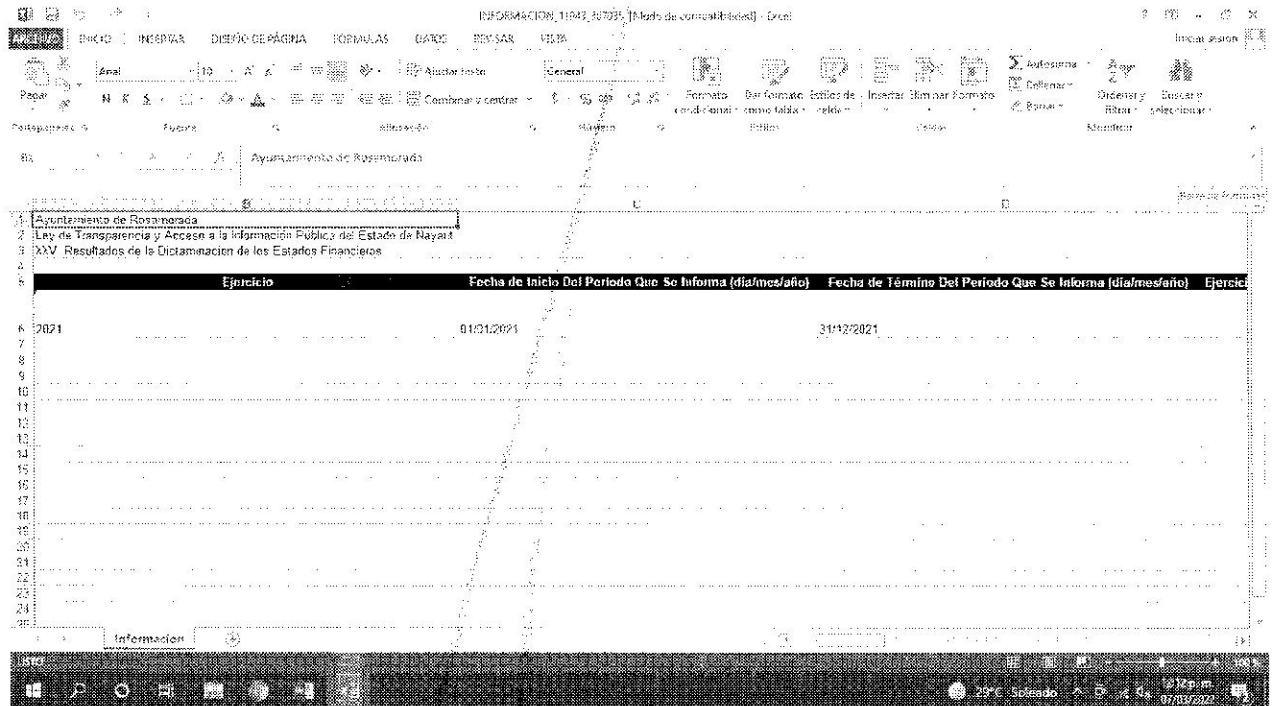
INFORMACION_11943_807035 [Modo de compatibilidad] - Excel

ARCHIVO INICIO INSERTAR DISEÑO DE PÁGINA FÓRMULAS DATOS REVISAR VISTA Iniciar sesión

Pegar Arial 10 Ajustar texto General Formato condicional Dar formato como tabla Estilos de celda Insertar Eliminar Formato Autosuma Rellenar Borrar Ordenar y filtrar Buscar y seleccionar

Portapapeles Fuente Alineación Número Estilos Celdas Modificar

B1 Ayuntamiento de Rosamorada

1 Ayuntamiento de Rosamorada
2 Ley de Transparencia y Acceso a la Información Pública del Estado de Nayarit
3 XXV. Resultados de la Dictaminacion de los Estados Financieros
4
5 Ejercicio | Fecha de Inicio Del Periodo Que Se Informa (día/mes/año) | Fecha de Término Del Periodo Que Se Informa (día/mes/año) | Ejercici
6 2021 | 01/01/2021 | 31/12/2021

Informacion

LISTO 100 %

29°C Soleado 07/03/2022